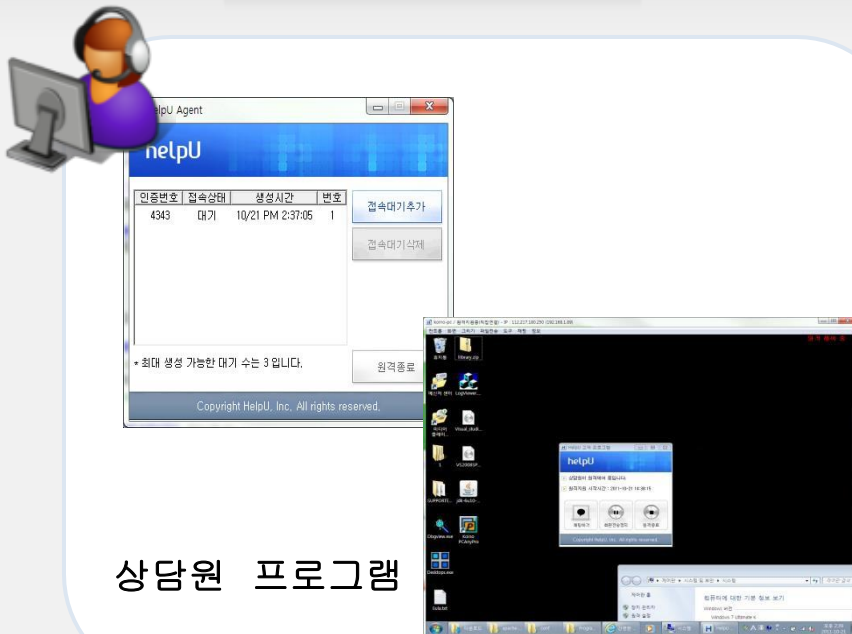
elpU Agent

helpU

| 인증번호 | 접속상태 | 생성시간 | 번호 |
|---|---|---|---|
| 4343 | 대기 | 10/21 PM 2:37:05 | 1 |

접속대기추가

접속대기삭제

* 최대 생성 가능한 대기 수는 3 입니다.

원격종료

Copyright HelpU, Inc. All rights reserved.

helpU

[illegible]

Copyright HelpU, Inc. All rights reserved.

상담원 프로그램